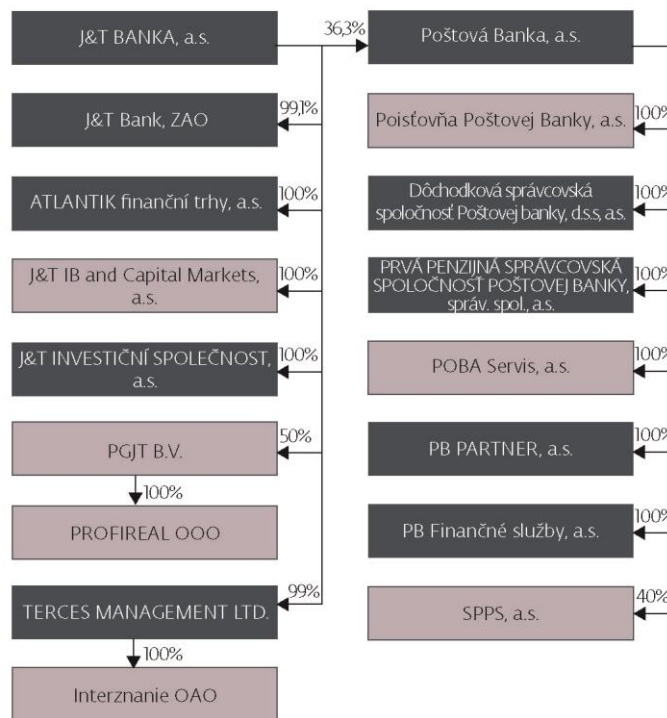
J&T BANKA, a.s.

36,3%

Poštová Banka, a.s.

99,1%

J&T Bank, ZAO

100%

ATLANTIK finanční trhy, a.s.

100%

J&T IB and Capital Markets, a.s.

100%

J&T INVESTIČNÍ SPOLEČNOST, a.s.

50%

PGJT B.V.

100%

PROFIREAL OOO

99%

TERCES MANAGEMENT LTD.

100%

Interznanie OAO

100%

Poisťovňa Poštovej Banky, a.s.

100%

Dôchodková správcovská spoločnosť Poštovej banky, d.s.s, a.s.

100%

PRVÁ PENZIJNÁ SPRÁVCOVSKÁ SPOLOČNOSŤ POŠTOVEJ BANKY, správ. spol., a.s.

100%

POBA Servis, a.s.

100%

PB PARTNER, a.s.

100%

PB Finančné služby, a.s.

40%

SPPS, a.s.